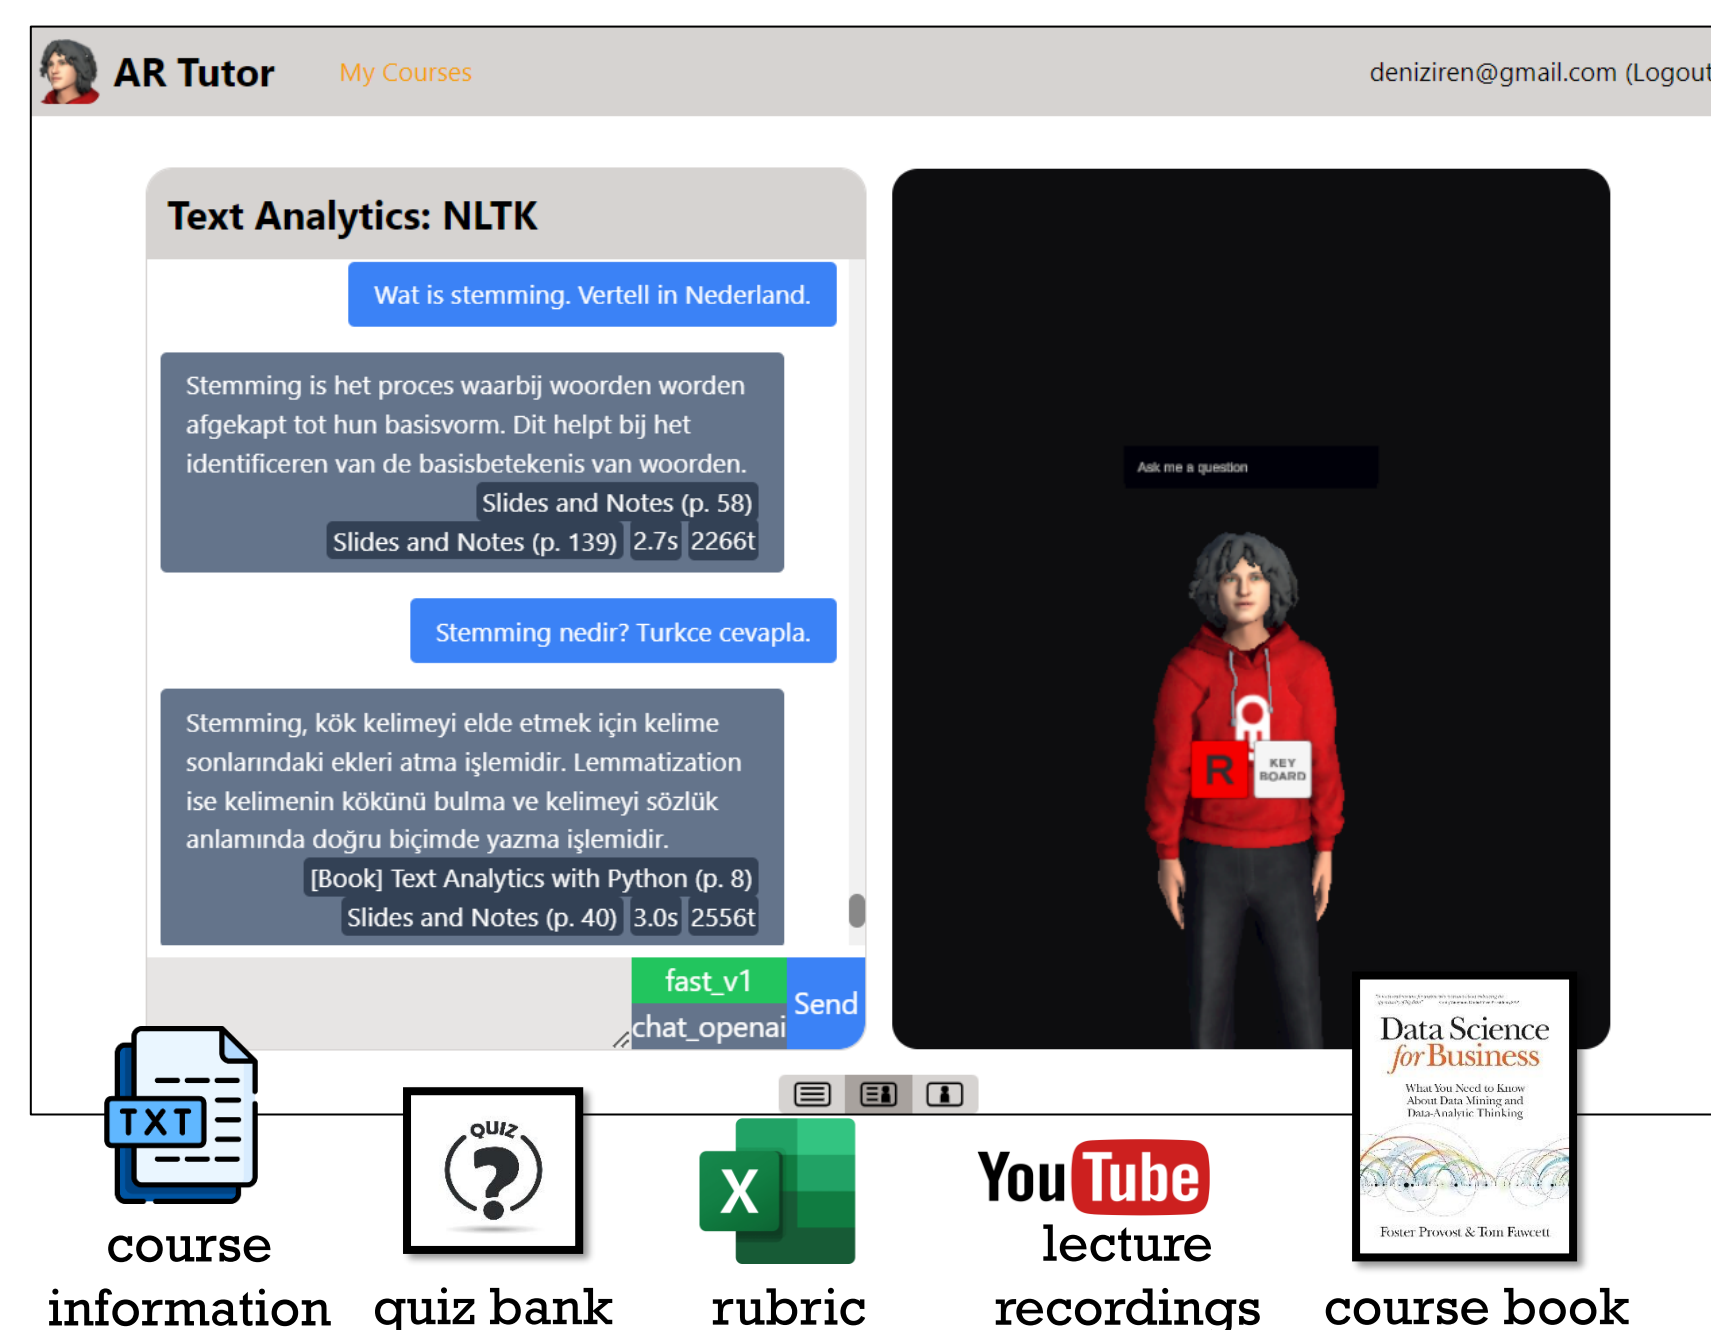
AR Tutor My Courses deniziren@gmail.com (Logout

Text Analytics: NLTK

Wat is stemming. Vertell in Nederland.

Stemming is het proces waarbij woorden worden afgekapt tot hun basisvorm. Dit helpt bij het identificeren van de basisbetekenis van woorden.
Slides and Notes (p. 58)
Slides and Notes (p. 139) 2.7s 2266t

Stemming nedir? Turkce cevapla.

Stemming, kök kelimeyi elde etmek için kelime sonlarındaki ekleri atma işlemidir. Lemmatization ise kelimenin kökünü bulma ve kelimeyi sözlük anlamında doğru biçimde yazma işlemidir.
[Book] Text Analytics with Python (p. 8)
Slides and Notes (p. 40) 3.0s 2556t

fast_v1
chat_openai
Send

Ask me a question

R KEY BOARD

TXT
course information

QUIZ
quiz bank

X
rubric

YouTube
lecture recordings

Data Science for Business
What You Need to Know About Data Mining and Data-Analytic Thinking
Foster Provost & Tom Fawcett
course book